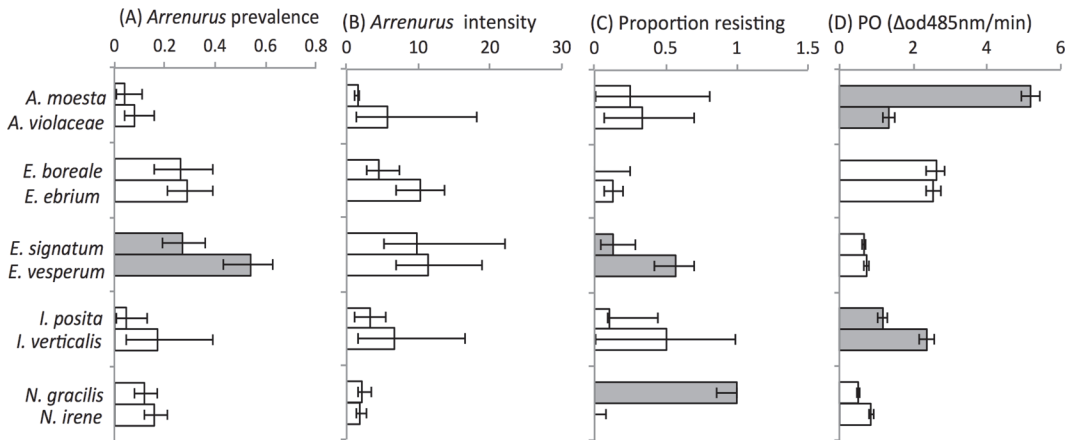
(A) *Arrenurus* prevalence
0 0.2 0.4 0.6 0.8

(B) *Arrenurus* intensity
0 10 20 30

(C) Proportion resisting
0 0.5 1 1.5

(D) PO (Δod485nm/min)
0 2 4 6

*A. moesta*
*A. violaceae*

*E. boreale*
*E. ebrium*

*E. signatum*
*E. vesperum*

*I. posita*
*I. verticalis*

*N. gracilis*
*N. irene*